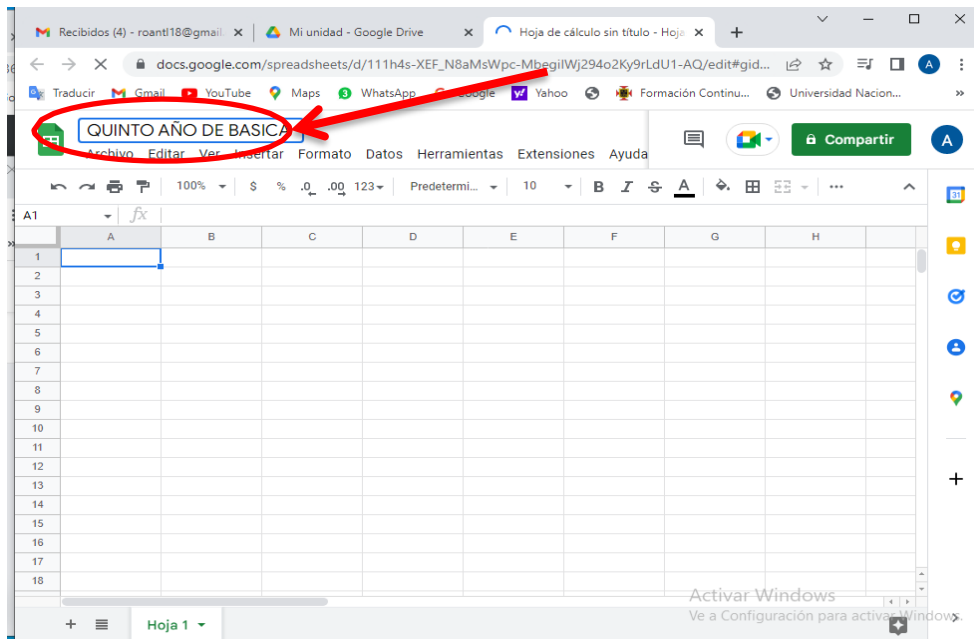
Recibidos (4) - roantl18@gmail ×
Mi unidad - Google Drive ×
Hoja de cálculo sin título - Hoja ×
+

docs.google.com/spreadsheets/d/111h4s-XEF_N8aMsWpc-MbegilWj294o2Ky9rLdU1-AQ/edit#gid...

Traducir Gmail YouTube Maps WhatsApp Google Yahoo Formación Continu... Universidad Nacion... »

QUINTO AÑO DE BASICA
Archivo Editar Ver Insertar Formato Datos Herramientas Extensiones Ayuda

Compartir
A

100% $ % .0 .00 123 Predetermi... 10 B I S A

A1 fx

| | A | B | C | D | E | F | G | H |
|---|---|---|---|---|---|---|---|---|
| 1 | | | | | | | | |
| 2 | | | | | | | | |
| 3 | | | | | | | | |
| 4 | | | | | | | | |
| 5 | | | | | | | | |
| 6 | | | | | | | | |
| 7 | | | | | | | | |
| 8 | | | | | | | | |
| 9 | | | | | | | | |
| 10 | | | | | | | | |
| 11 | | | | | | | | |
| 12 | | | | | | | | |
| 13 | | | | | | | | |
| 14 | | | | | | | | |
| 15 | | | | | | | | |
| 16 | | | | | | | | |
| 17 | | | | | | | | |
| 18 | | | | | | | | |

+ Hoja 1

Activar Windows
Ve a Configuración para activar Windows.